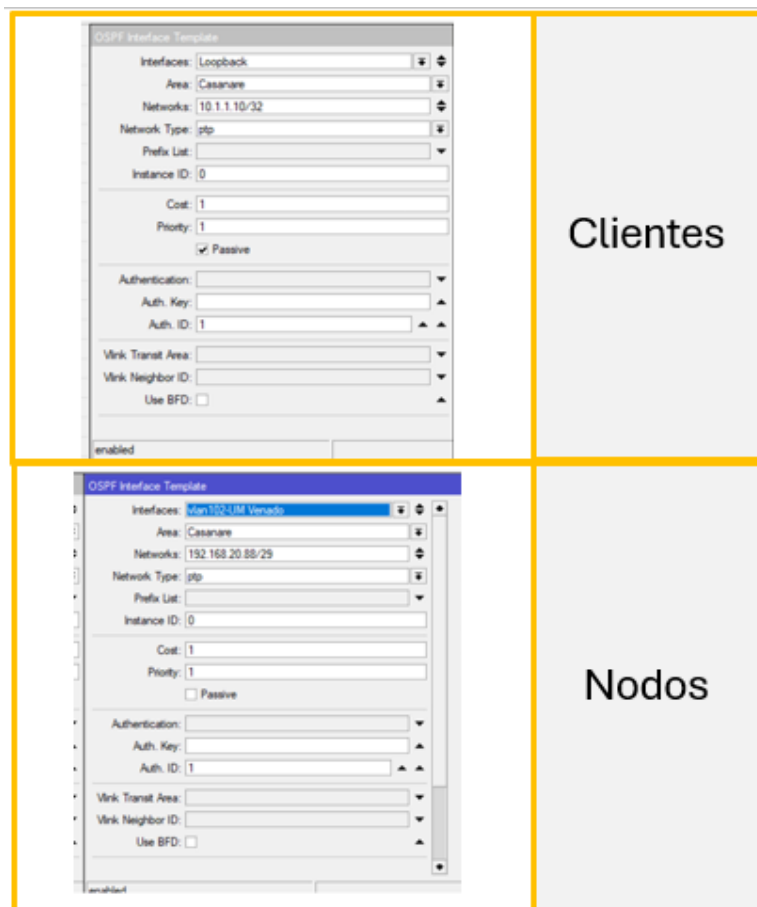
OSPF Interface Template

Interfaces: Loopback
Area: Casanare
Networks: 10.1.1.10/32
Network Type: ptp
Prefix List:
Instance ID: 0
Cost: 1
Priority: 1
Passive
Authentication:
Auth. Key:
Auth. ID: 1
Vlink Transit Area:
Vlink Neighbor ID:
Use BFD:
enabled

Clientes

OSPF Interface Template

Interfaces: vlan102-UM Venado
Area: Casanare
Networks: 192.168.20.88/29
Network Type: ptp
Prefix List:
Instance ID: 0
Cost: 1
Priority: 1
Passive
Authentication:
Auth. Key:
Auth. ID: 1
Vlink Transit Area:
Vlink Neighbor ID:
Use BFD:
enabled

Nodos